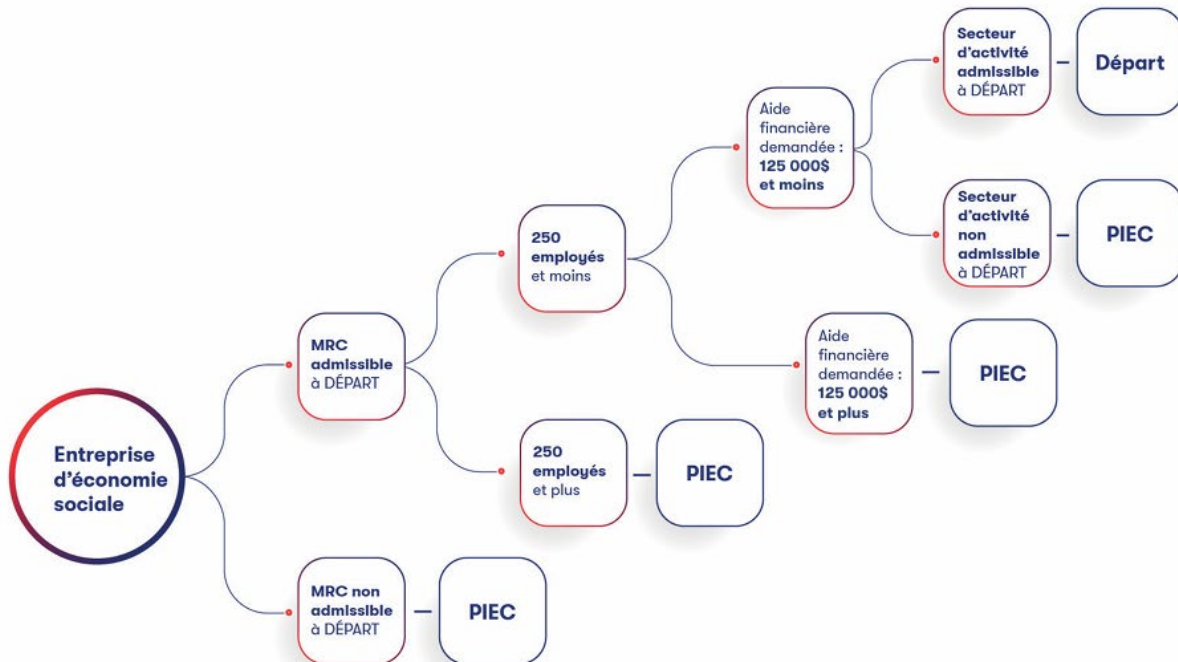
Entreprise d'économie sociale

MRC admissible à DÉPART

250 employés et moins

Aide financière demandée : 125 000$ et moins

Secteur d'activité admissible à DÉPART — Départ

Secteur d'activité non admissible à DÉPART — PIEC

Aide financière demandée : 125 000$ et plus — PIEC

250 employés et plus — PIEC

MRC non admissible à DÉPART — PIEC